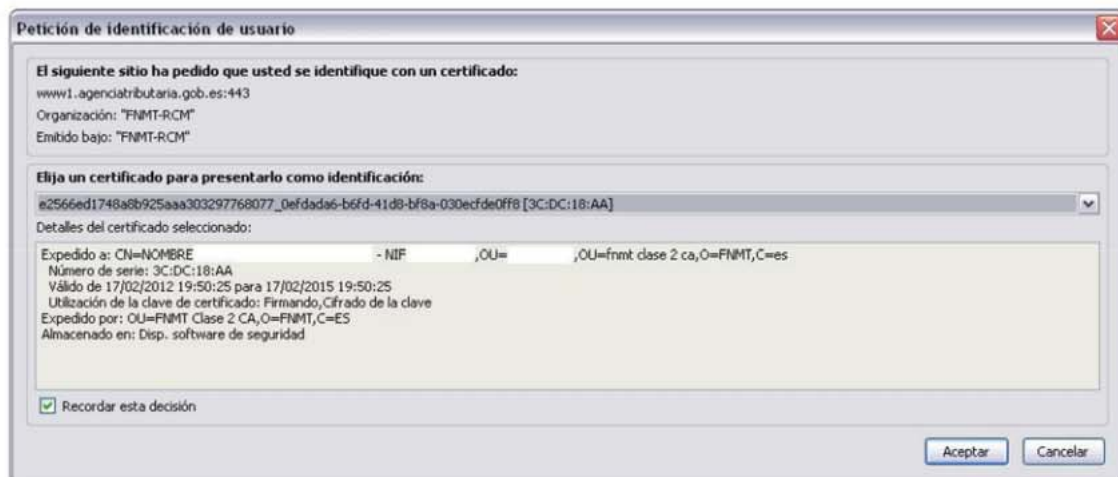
Petición de identificación de usuario

El siguiente sitio ha pedido que usted se identifique con un certificado:

www1.agenciatributaria.gob.es:443

Organización: "FNMT-RCM"

Emitido bajo: "FNMT-RCM"

Elija un certificado para presentarlo como identificación:

e2566ed1748a8b925aaa303297768077_0efdada6-b6fd-41d8-bf8a-030ecfde0ff8 [3C:DC:18:AA]

Detalles del certificado seleccionado:

Expedido a: CN=NOMBRE - NIF ,OU= ,OU=fnmt clase 2 ca,O=FNMT,C=es
Número de serie: 3C:DC:18:AA
Válido de 17/02/2012 19:50:25 para 17/02/2015 19:50:25
Utilización de la clave de certificado: Firmando,Cifrado de la clave
Expedido por: OU=FNMT Clase 2 CA,O=FNMT,C=ES
Almacenado en: Disp. software de seguridad

Recordar esta decisión

Aceptar Cancelar